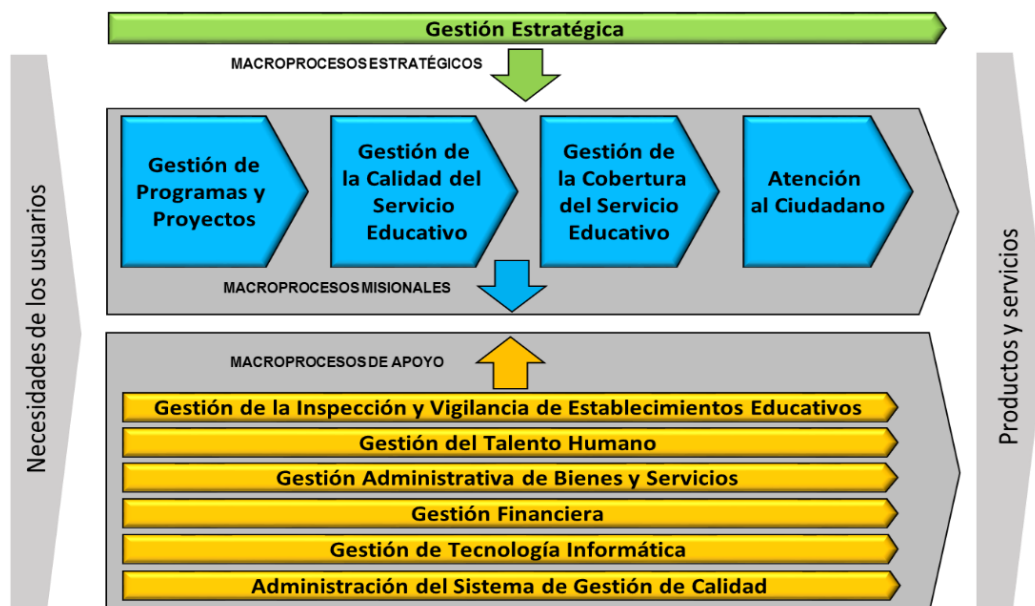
Gestión Estratégica

MACROPROCESOS ESTRATÉGICOS

Necesidades de los usuarios

Gestión de Programas y Proyectos

Gestión de la Calidad del Servicio Educativo

Gestión de la Cobertura del Servicio Educativo

Atención al Ciudadano

MACROPROCESOS MISIONALES

MACROPROCESOS DE APOYO

Gestión de la Inspección y Vigilancia de Establecimientos Educativos

Gestión del Talento Humano

Gestión Administrativa de Bienes y Servicios

Gestión Financiera

Gestión de Tecnología Informática

Administración del Sistema de Gestión de Calidad

Productos y servicios